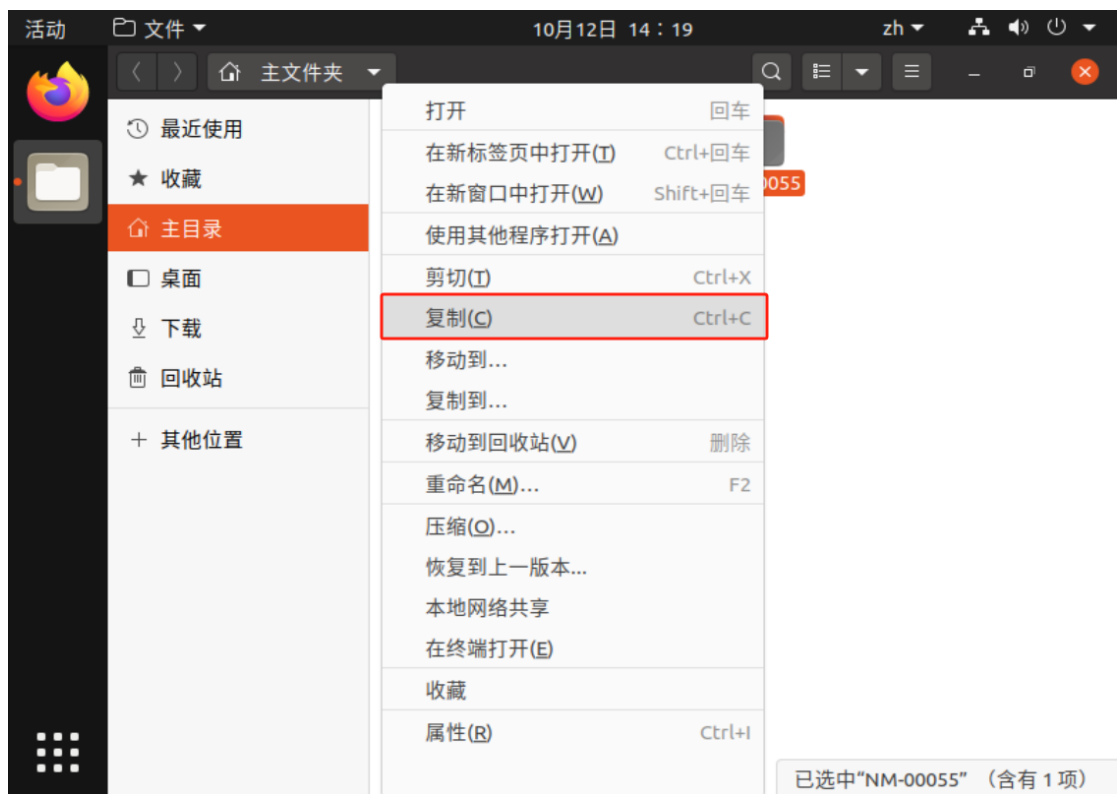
活动 文件 10月12日 14：19 zh

主文件夹

最近使用
收藏
主目录
桌面
下载
回收站
其他位置

打开 回车
在新标签页中打开(T) Ctrl+回车
在新窗口中打开(W) Shift+回车
使用其他程序打开(A)
剪切(T) Ctrl+X
复制(C) Ctrl+C
移动到…
复制到…
移动到回收站(V) 删除
重命名(M)… F2
压缩(O)…
恢复到上一版本…
本地网络共享
在终端打开(E)
收藏
属性(R) Ctrl+I

0055

已选中“NM-00055”（含有 1 项）